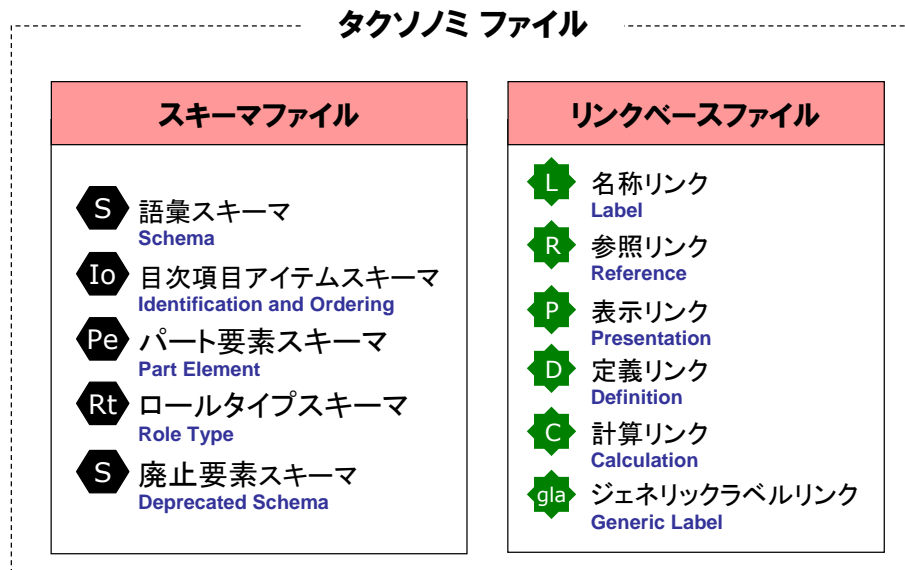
タクソノミ ファイル

スキーマファイル

S 語彙スキーマ
Schema

Io 目次項目アイテムスキーマ
Identification and Ordering

Pe パート要素スキーマ
Part Element

Rt ロールタイプスキーマ
Role Type

S 廃止要素スキーマ
Deprecated Schema

リンクベースファイル

L 名称リンク
Label

R 参照リンク
Reference

P 表示リンク
Presentation

D 定義リンク
Definition

C 計算リンク
Calculation

gla ジェネリックラベルリンク
Generic Label